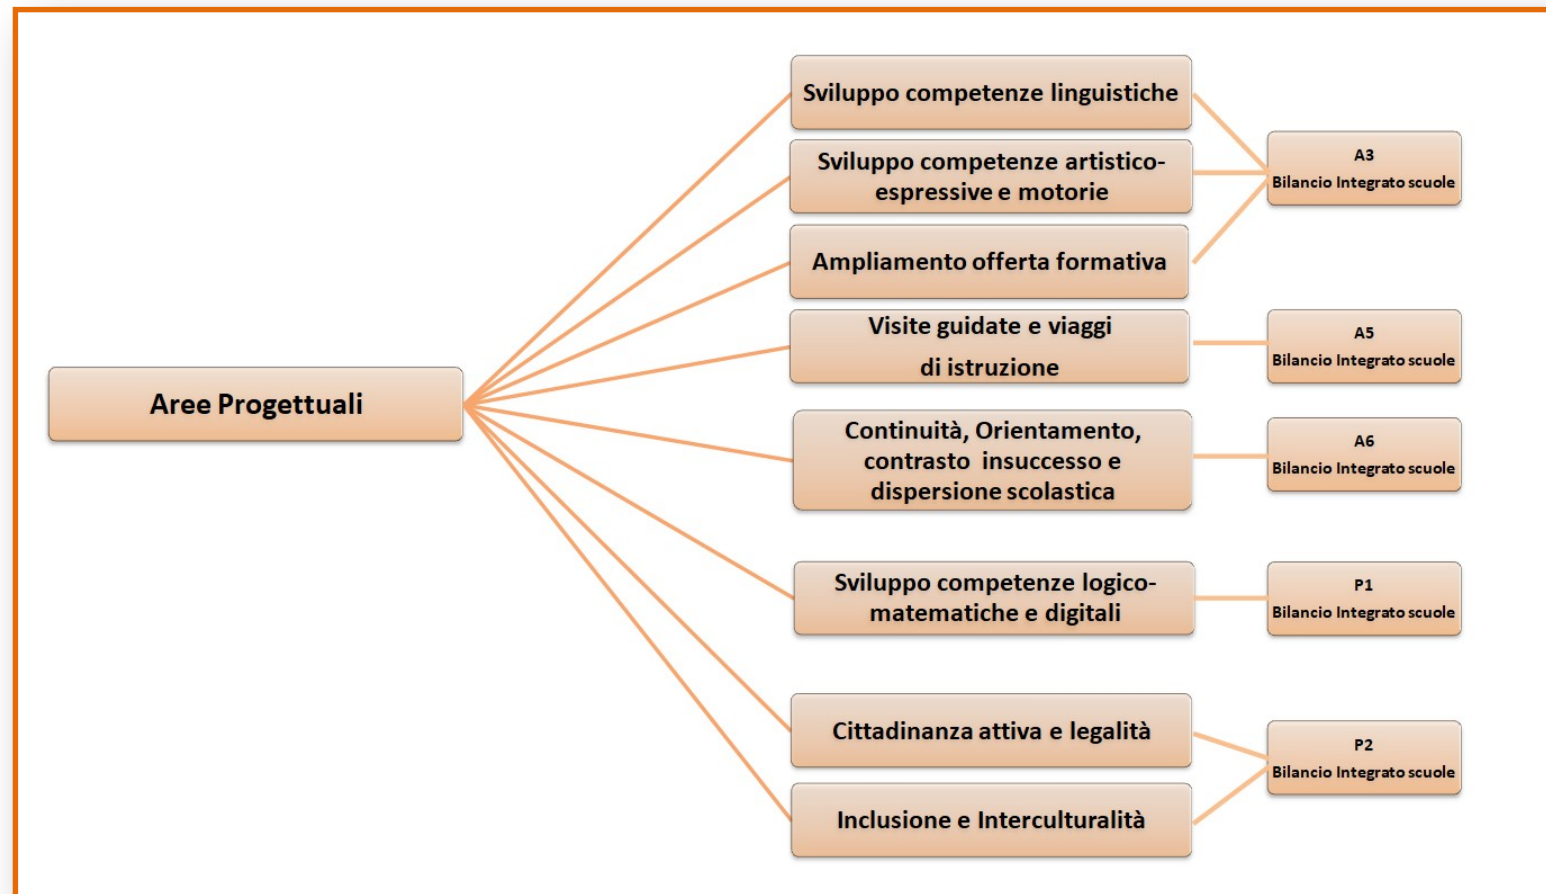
Aree Progettuali

Sviluppo competenze linguistiche

Sviluppo competenze artistico-espressive e motorie

Ampliamento offerta formativa

A3
Bilancio Integrato scuole

Visite guidate e viaggi di istruzione

A5
Bilancio Integrato scuole

Continuità, Orientamento, contrasto insuccesso e dispersione scolastica

A6
Bilancio Integrato scuole

Sviluppo competenze logico-matematiche e digitali

P1
Bilancio Integrato scuole

Cittadinanza attiva e legalità

Inclusione e Interculturalità

P2
Bilancio Integrato scuole